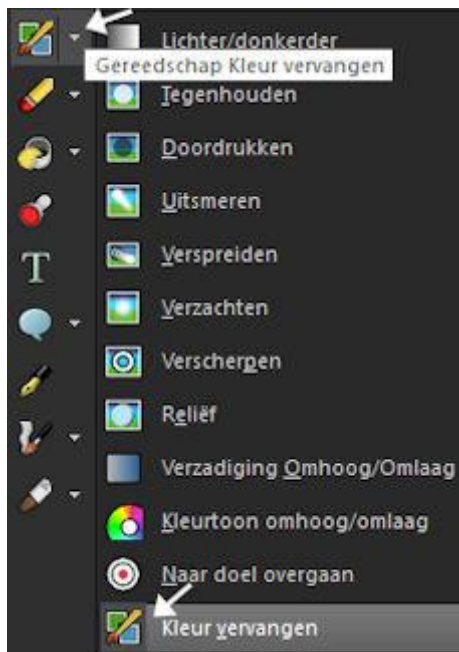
Lichter/donkerder
Gereedschap Kleur vervangen
Tegenhouden
Doordrukken
Uitsmeren
Verspreiden
Verzachten
Verschergen
Reliëf
Verzadiging Omhoog/Omlaag
Kleurtoon omhoog/omlaag
Naar doel overgaan
Kleur vervangen